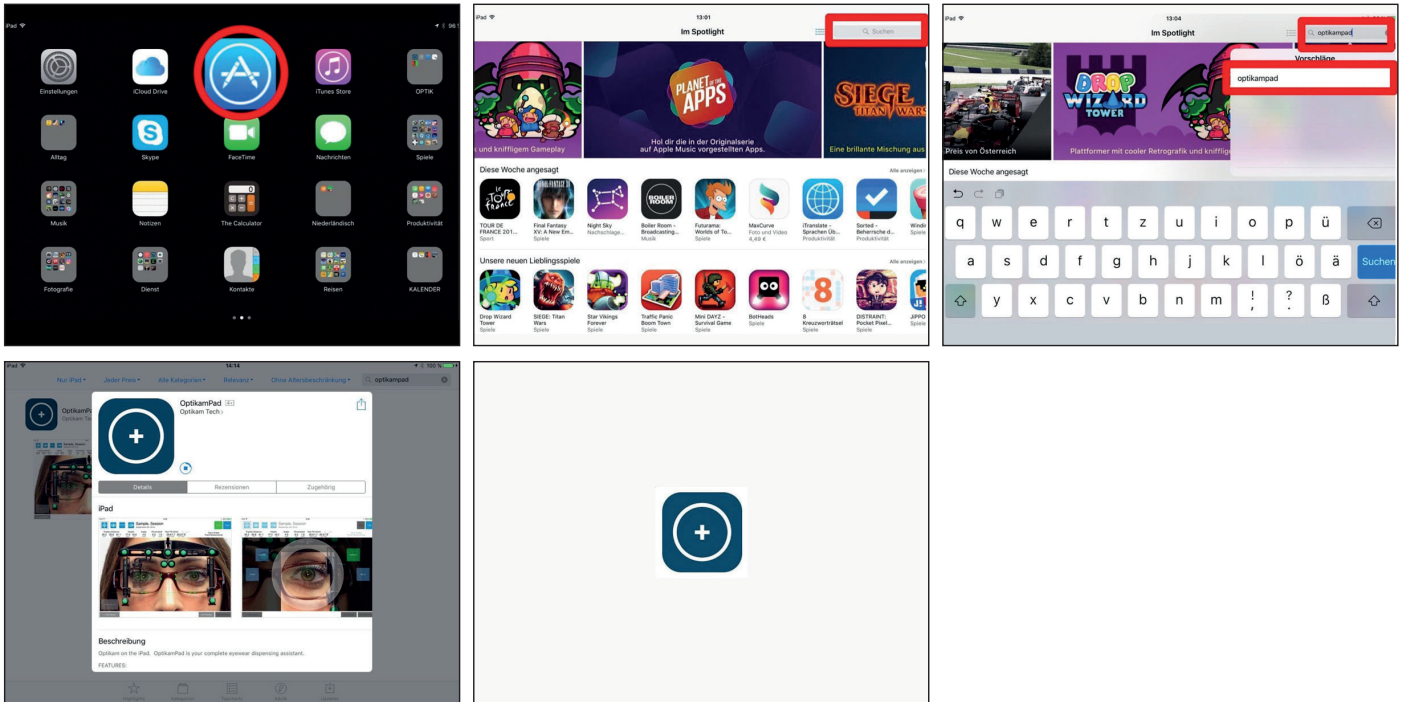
iPad

Einstellungen
iCloud Drive
iTunes Store
OPTIK
Alltag
Skype
FaceTime
Nachrichten
Spiele
Musik
Notizen
The Calculator
Niederländisch
Produktivität
Fotografie
Dienst
Kontakte
Reisen
KALENDER

iPad
13:01
Im Spotlight
Suchen
PLANET OF THE APPS
Hol dir die in der Originalserie auf Apple Music vorgestellten Apps.
und kniffligem Gameplay
SIEGE TITAN WARS
Eine brillante Mischung aus
Diese Woche angesagt
Alle anzeigen
TOUR DE FRANCE 201... Sport
Final Fantasy XV: A New Em... Spiele
Night Sky Nachschlage...
Boiler Room - Broadcasting... Musik
Futurama: Worlds of To... Spiele
MaxCurve Foto und Video 4,49 €
iTranslate - Sprachen Üb... Produktivität
Sorted - Beherrsche d... Produktivität
Windo
Unsere neuen Lieblingsspiele
Alle anzeigen
Drop Wizard Tower Spiele
SIEGE: Titan Wars Spiele
Star Vikings Forever Spiele
Traffic Panic Boom Town Spiele
Mini DAYZ - Survival Game Spiele
BetHeads Spiele
8 Kreuzworträtsel Spiele
DISTRAINT: Pocket Pixel... Spiele
JIPPO

iPad
13:04
Im Spotlight
optikampad
Vorschläge
optikampad
DROP WIZARD TOWER
Preis von Österreich
Plattformer mit cooler Retrografik und kniffligem
Diese Woche angesagt
q w e r t z u i o p ü
a s d f g h j k l ö ä Suchen
y x c v b n m ! , ? . ß

iPad
14:14
100 %
Nur iPad
Jeder Preis
Alle Kategorien
Relevanz
Ohne Altersbeschränkung
optikampad
OptikamPad
Optikam Tech
OptikamPad 4+
Optikam Tech
Details
Rezensionen
Zugehörig
iPad
Beschreibung
Optikam on the iPad. OptikamPad is your complete eyewear dispensing assistant.
FEATURES: